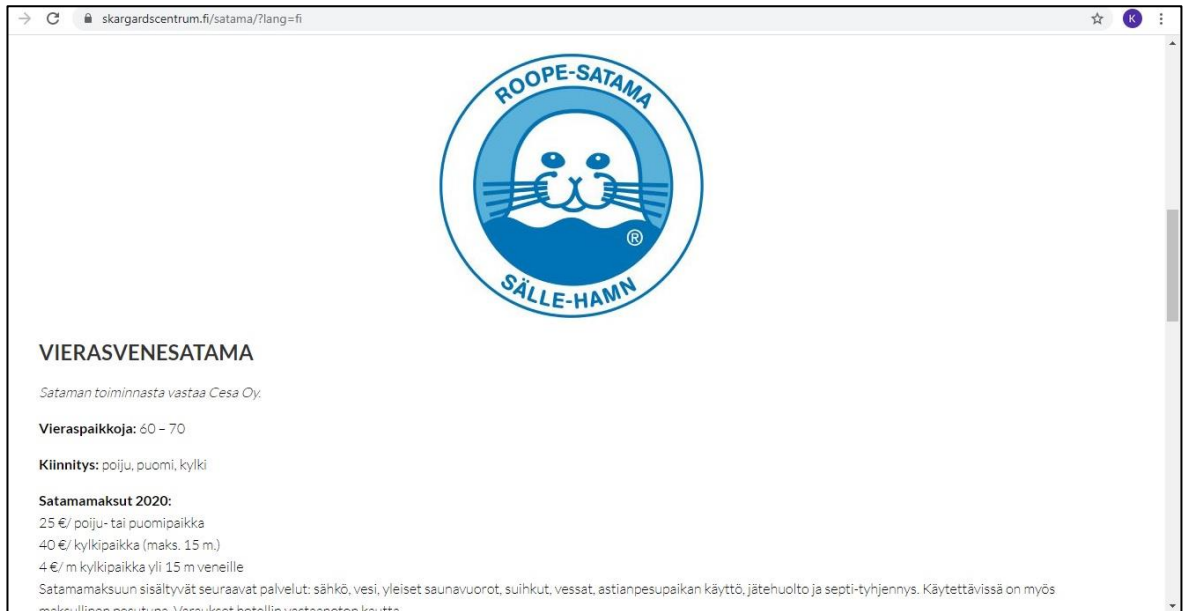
skargardscentrum.fi/satama/?lang=fi

K

ROOPE-SATAMA

®

SÄLLE-HAMN

VIERASVENESATAMA

Sataman toiminnasta vastaa Cesa Oy.

Vieraspaikkoja: 60 – 70

Kiinnitys: poiju, puomi, kylki

Satamamaksut 2020:
25 €/ poiju- tai puomipaikka
40 €/ kylkipaikka (maks. 15 m.)
4 €/ m kylkipaikka yli 15 m veneille
Satamamaksuun sisältyvät seuraavat palvelut: sähkö, vesi, yleiset saunavuorot, suihkut, vessat, astianpesupaikan käyttö, jätehuolto ja septi-tyhjennys. Käytettävissä on myös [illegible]